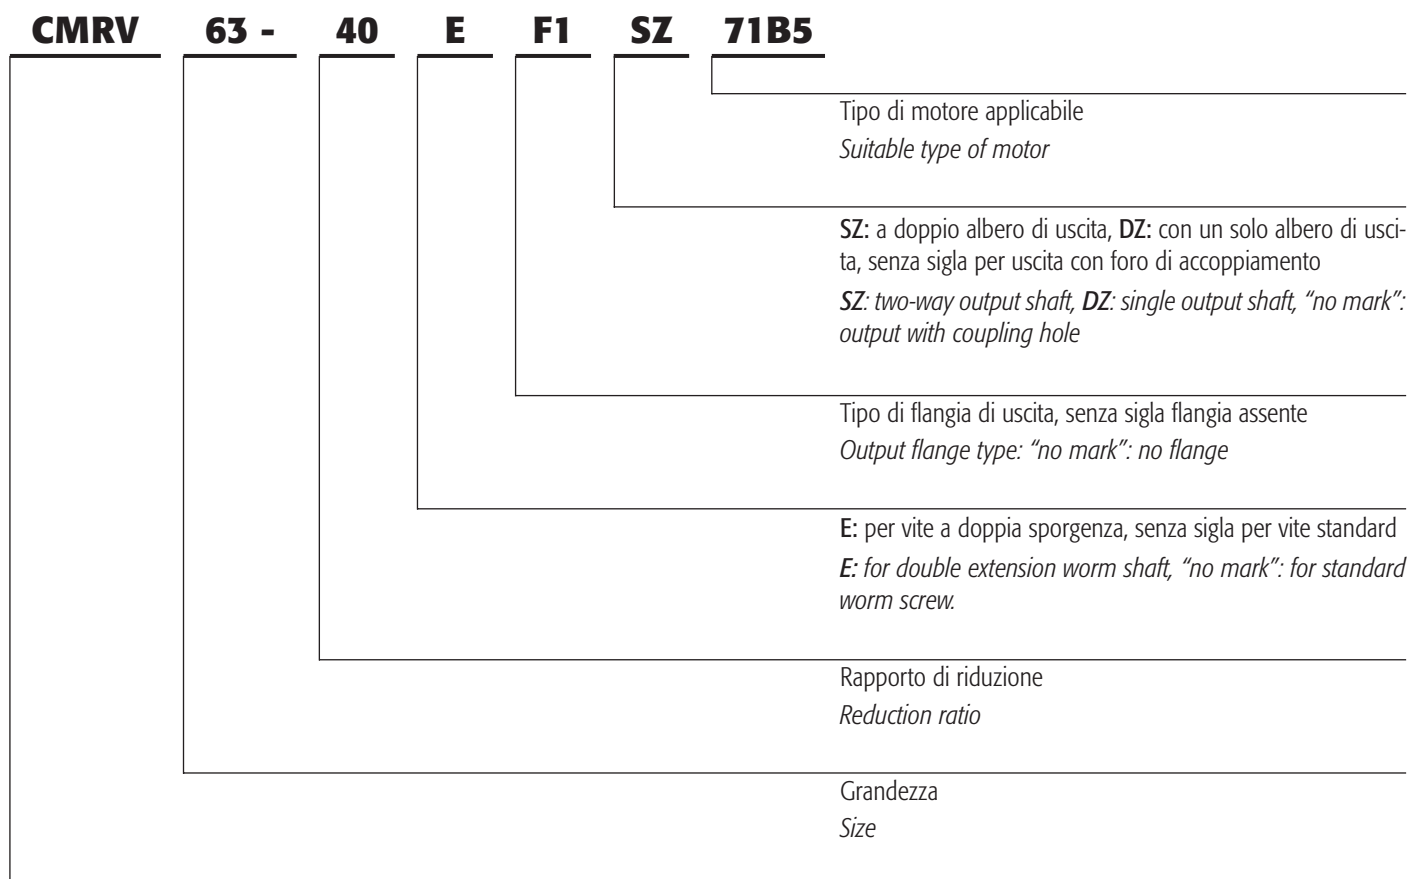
CMRV 63 - 40 E F1 SZ 71B5

Tipo di motore applicabile
*Suitable type of motor*

SZ: a doppio albero di uscita, DZ: con un solo albero di uscita, senza sigla per uscita con foro di accoppiamento
*SZ: two-way output shaft, DZ: single output shaft, "no mark": output with coupling hole*

Tipo di flangia di uscita, senza sigla flangia assente
*Output flange type: "no mark": no flange*

E: per vite a doppia sporgenza, senza sigla per vite standard
*E: for double extension worm shaft, "no mark": for standard worm screw.*

Rapporto di riduzione
*Reduction ratio*

Grandezza
*Size*